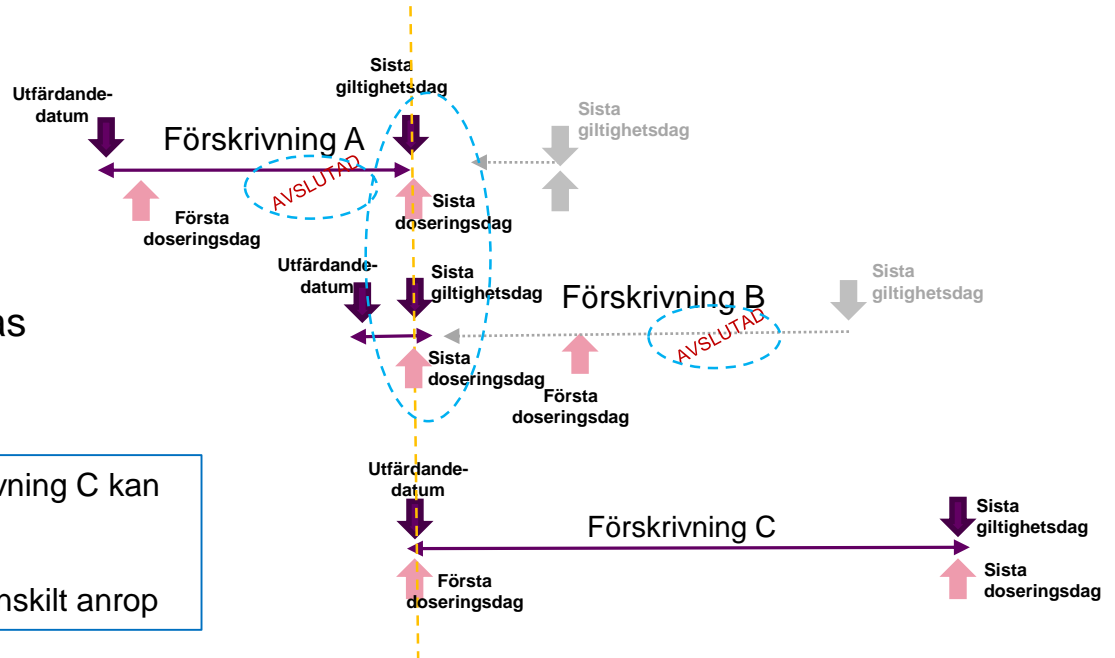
Utfärdandedatum

Sista giltighetsdag

Förskrivning A

Sista giltighetsdag

AVSLUTAD

Första doseringsdag

Sista doseringsdag

Utfärdandedatum

Sista giltighetsdag

Förskrivning B

Sista giltighetsdag

as

AVSLUTAD

Sista doseringsdag

Första doseringsdag

vning C kan

nskilt anrop

Utfärdandedatum

Förskrivning C

Sista giltighetsdag

Första doseringsdag

Sista doseringsdag